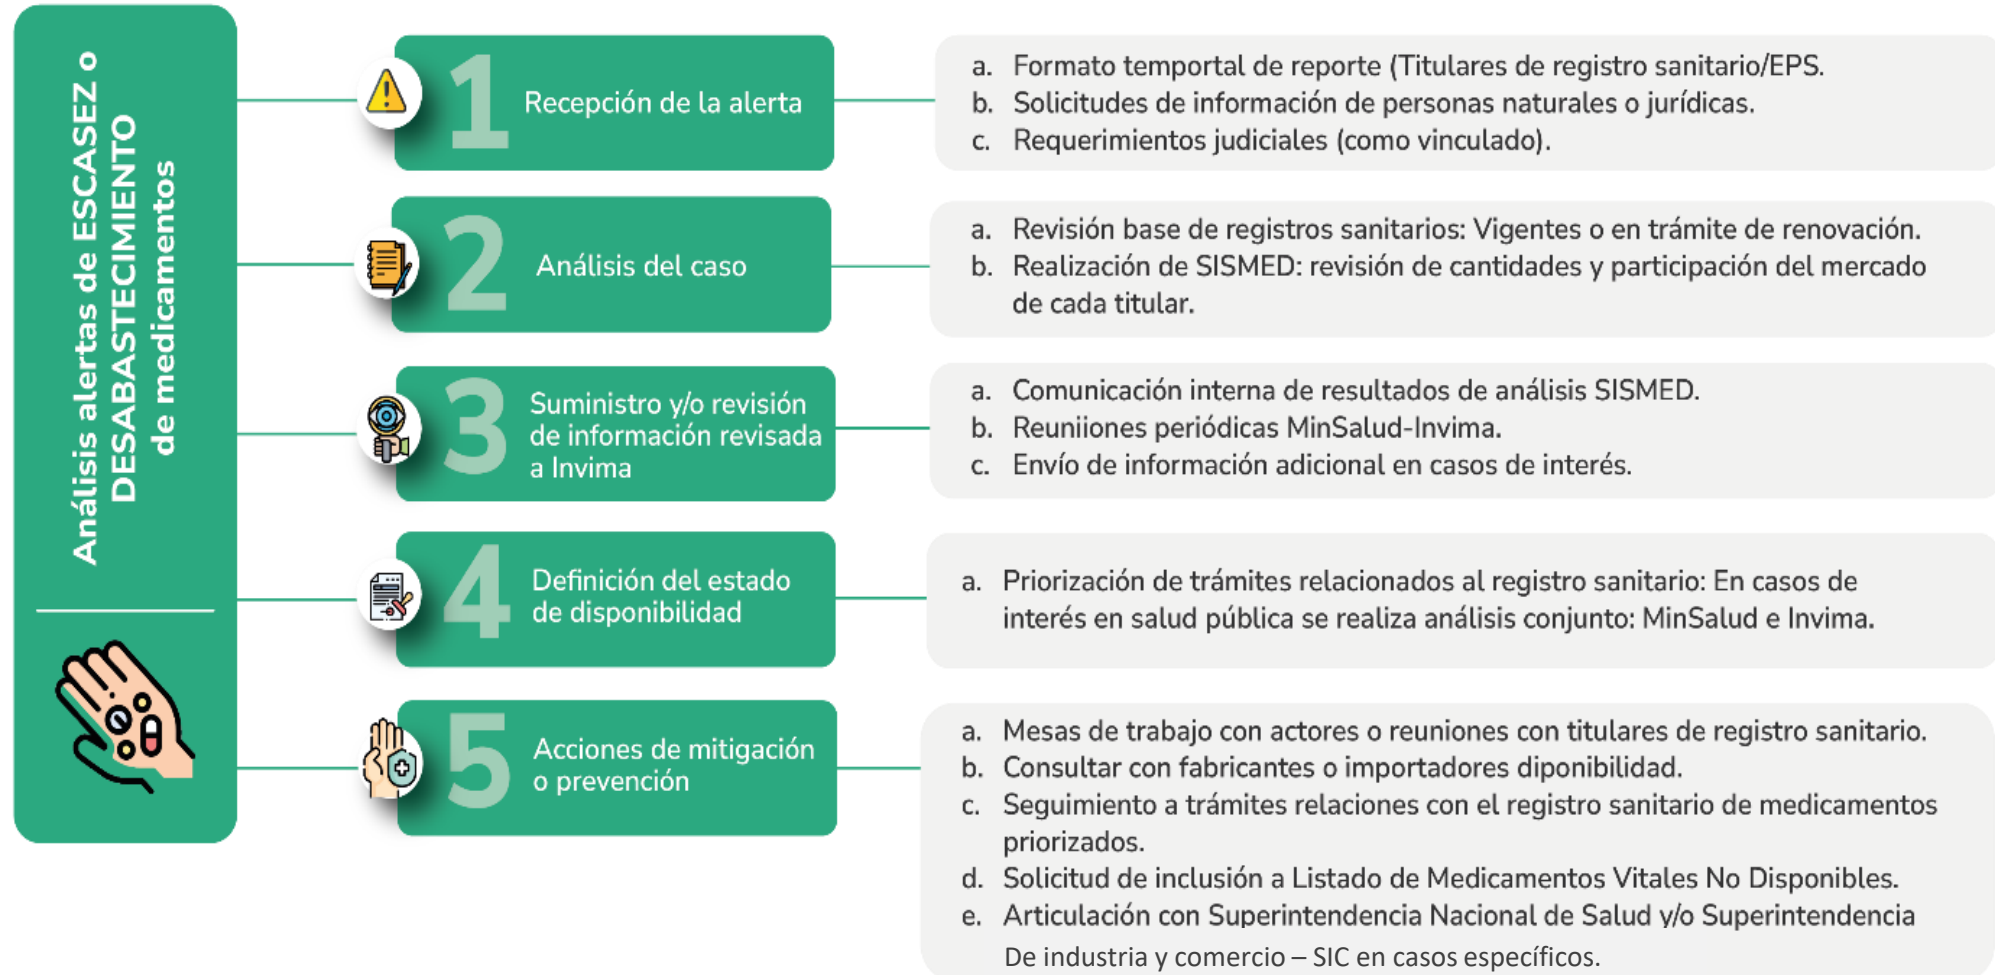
Análisis alertas de ESCASEZ o DESABASTECIMIENTO de medicamentos

1 Recepción de la alerta

a. Formato temportal de reporte (Titulares de registro sanitario/EPS.
b. Solicitudes de información de personas naturales o jurídicas.
c. Requerimientos judiciales (como vinculado).

2 Análisis del caso

a. Revisión base de registros sanitarios: Vigentes o en trámite de renovación.
b. Realización de SISMED: revisión de cantidades y participación del mercado de cada titular.

3 Suministro y/o revisión de información revisada a Invima

a. Comunicación interna de resultados de análisis SISMED.
b. Reuniiones periódicas MinSalud-Invima.
c. Envío de información adicional en casos de interés.

4 Definición del estado de disponibilidad

a. Priorización de trámites relacionados al registro sanitario: En casos de interés en salud pública se realiza análisis conjunto: MinSalud e Invima.

5 Acciones de mitigación o prevención

a. Mesas de trabajo con actores o reuniones con titulares de registro sanitario.
b. Consultar con fabricantes o importadores diponibilidad.
c. Seguimiento a trámites relaciones con el registro sanitario de medicamentos priorizados.
d. Solicitud de inclusión a Listado de Medicamentos Vitales No Disponibles.
e. Articulación con Superintendencia Nacional de Salud y/o Superintendencia De industria y comercio – SIC en casos específicos.